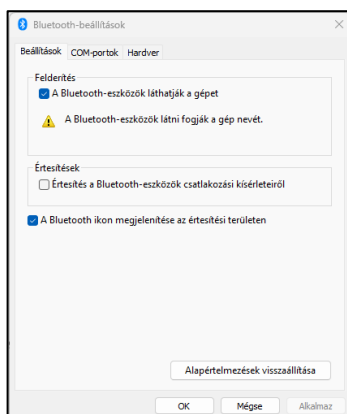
Bluetooth-beállítások

Beállítások COM-portok Hardver

Felderítés

A Bluetooth-eszközök láthatják a gépet

A Bluetooth-eszközök látni fogják a gép nevét.

Értesítések

Értesítés a Bluetooth-eszközök csatlakozási kísérleteiről

A Bluetooth ikon megjelenítése az értesítési területen

Alapértelmezések visszaállítása

OK Mégse Alkalmaz